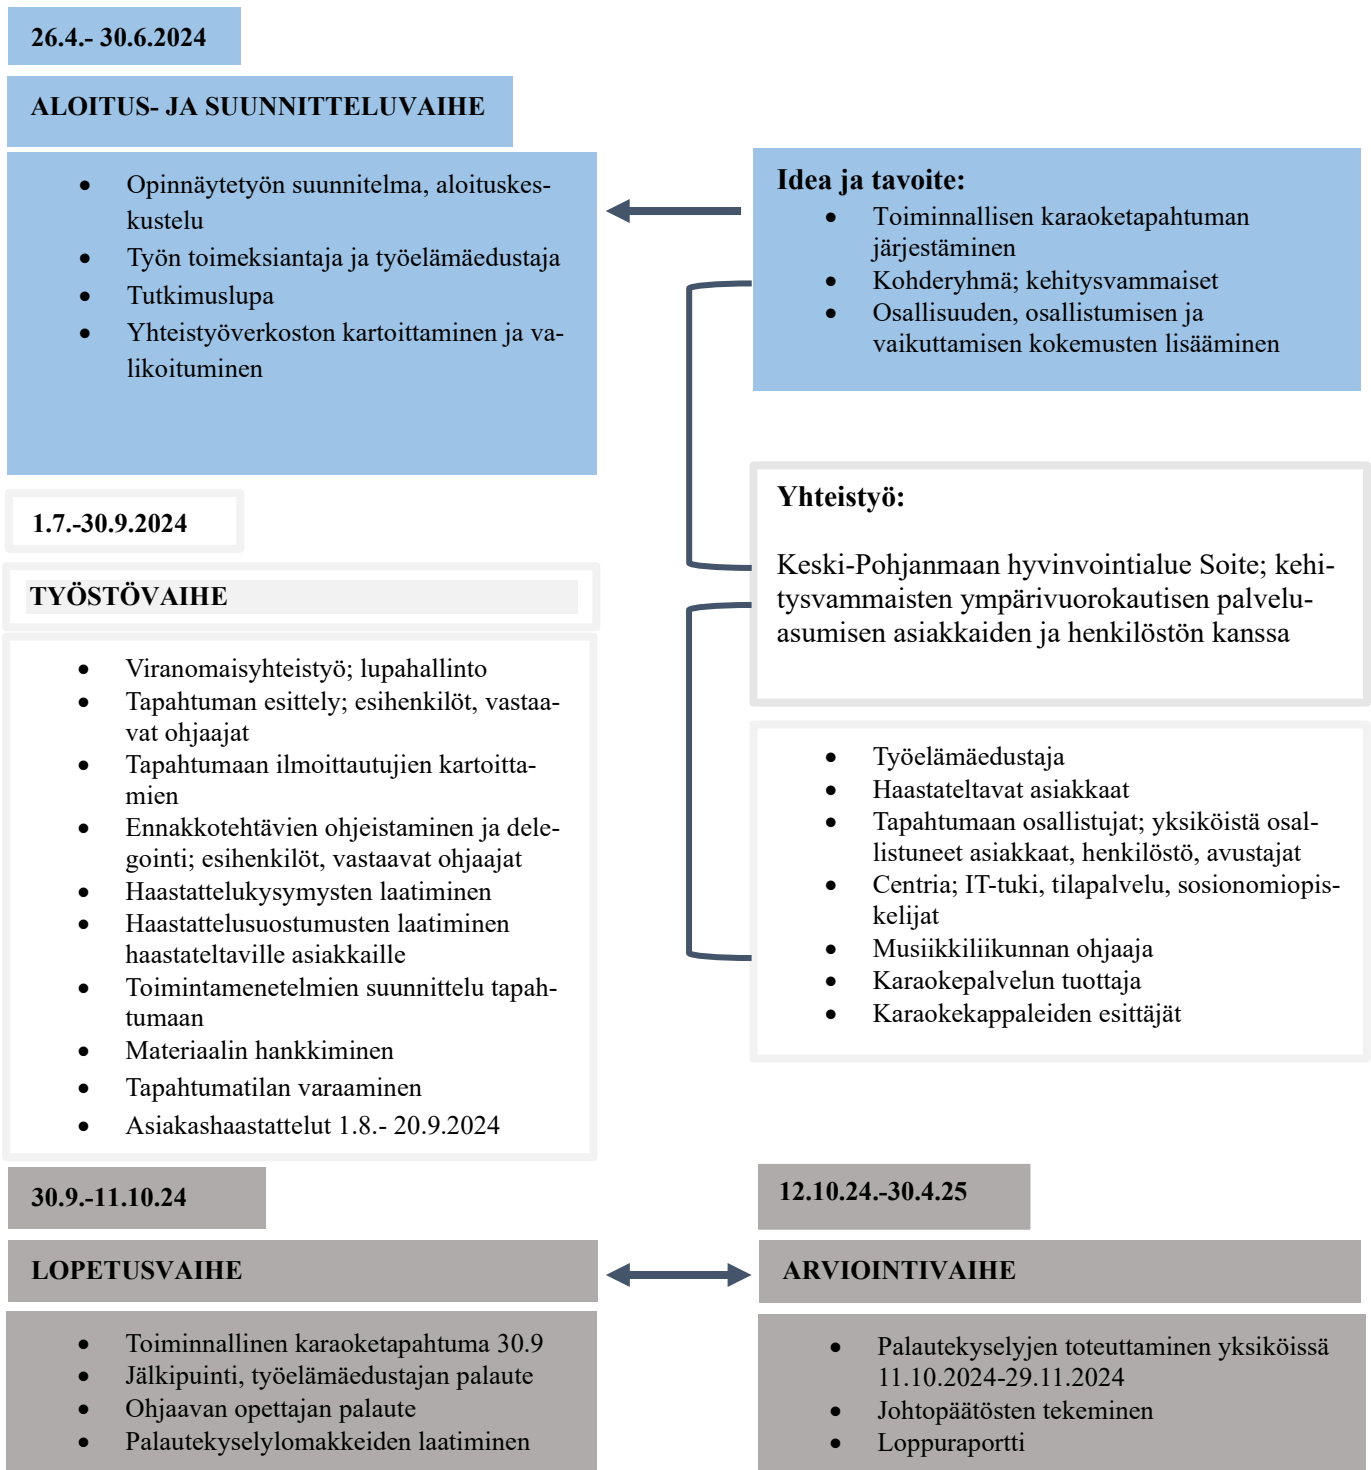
26.4.- 30.6.2024

ALOITUS- JA SUUNNITTELUVAIHE

- Opinnäytetyön suunnitelma, aloituskeskustelu
- Työn toimeksiantaja ja työelämäedustaja
- Tutkimuslupa
- Yhteistyöverkoston kartoittaminen ja valikoituminen

Idea ja tavoite:
- Toiminnallisen karaoketapahtuman järjestäminen
- Kohderyhmä; kehitysvammaiset
- Osallisuuden, osallistumisen ja vaikuttamisen kokemusten lisääminen

1.7.-30.9.2024

TYÖSTÖVAIHE

- Viranomaisyhteistyö; lupahallinto
- Tapahtuman esittely; esihenkilöt, vastaavat ohjaajat
- Tapahtumaan ilmoittautujien kartoittamien
- Ennakkotehtävien ohjeistaminen ja delegointi; esihenkilöt, vastaavat ohjaajat
- Haastattelukysymysten laatiminen
- Haastattelusuostumusten laatiminen haastateltaville asiakkaille
- Toimintamenetelmien suunnittelu tapahtumaan
- Materiaalin hankkiminen
- Tapahtumatilan varaaminen
- Asiakashaastattelut 1.8.- 20.9.2024

Yhteistyö:

Keski-Pohjanmaan hyvinvointialue Soite; kehitysvammaisten ympärivuorokautisen palveluasumisen asiakkaiden ja henkilöstön kanssa

- Työelämäedustaja
- Haastateltavat asiakkaat
- Tapahtumaan osallistujat; yksiköistä osallistuneet asiakkaat, henkilöstö, avustajat
- Centria; IT-tuki, tilapalvelu, sosionomiopiskelijat
- Musiikkiliikunnan ohjaaja
- Karaokepalvelun tuottaja
- Karaokekappaleiden esittäjät

30.9.-11.10.24

LOPETUSVAIHE

- Toiminnallinen karaoketapahtuma 30.9
- Jälkipuinti, työelämäedustajan palaute
- Ohjaavan opettajan palaute
- Palautekyselylomakkeiden laatiminen

12.10.24.-30.4.25

ARVIOINTIVAIHE

- Palautekyselyjen toteuttaminen yksiköissä 11.10.2024-29.11.2024
- Johtopäätösten tekeminen
- Loppuraportti